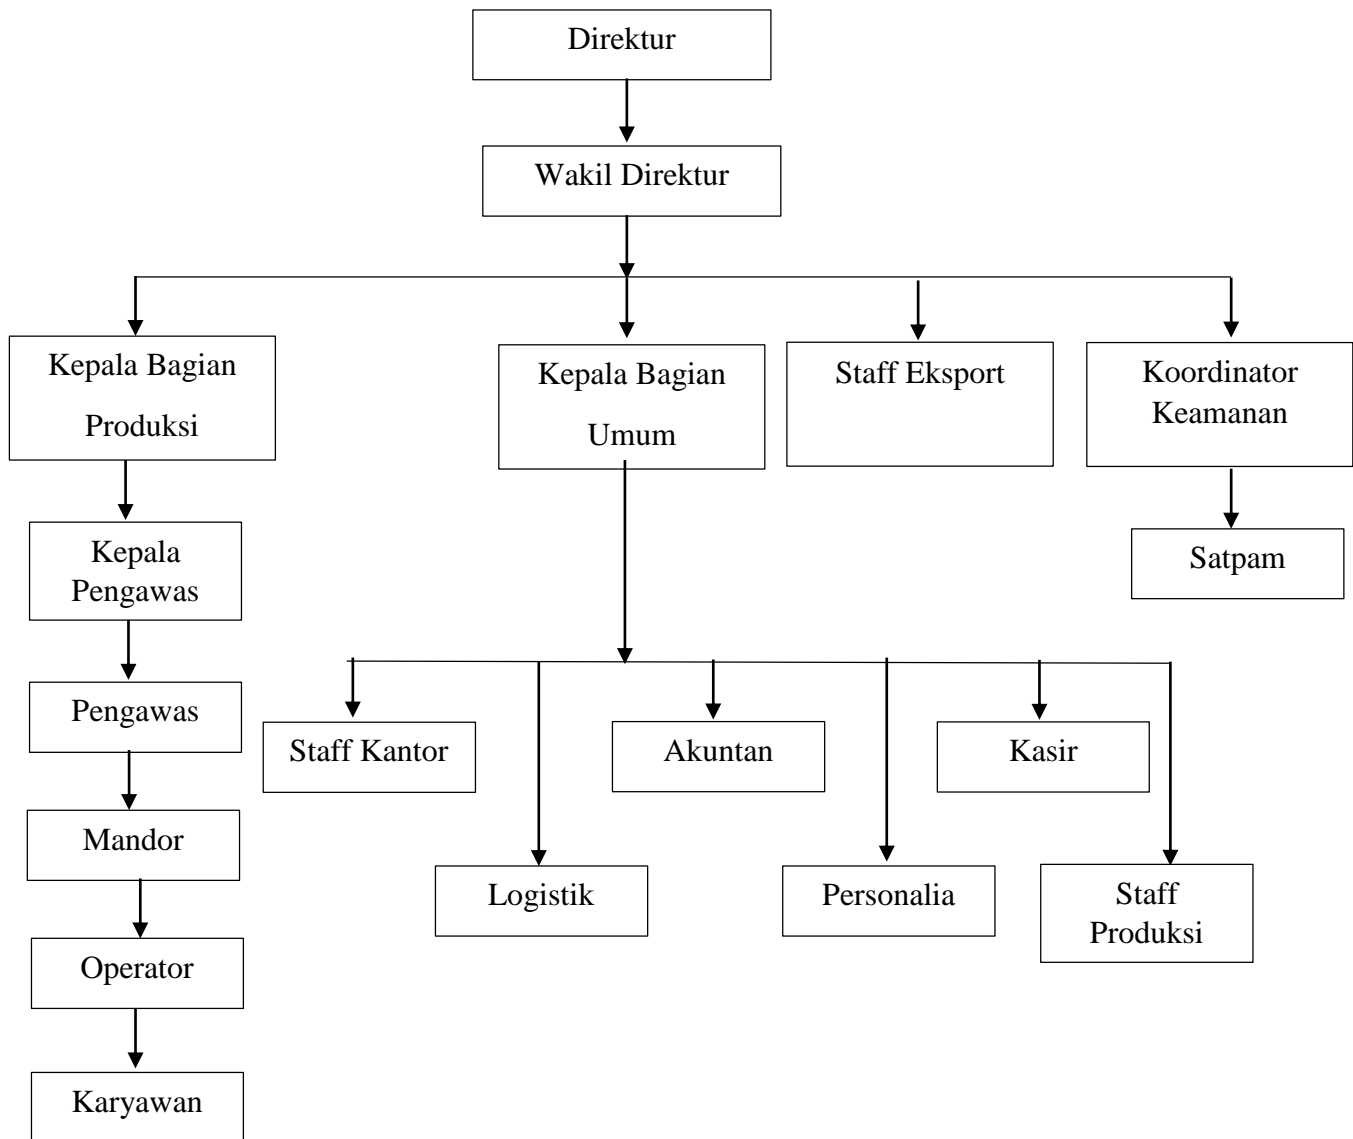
Direktur

Wakil Direktur

Kepala Bagian Produksi

Kepala Bagian Umum

Staff Eksport

Koordinator Keamanan

Satpam

Kepala Pengawas

Pengawas

Mandor

Operator

Karyawan

Staff Kantor

Akuntan

Kasir

Logistik

Personalia

Staff Produksi